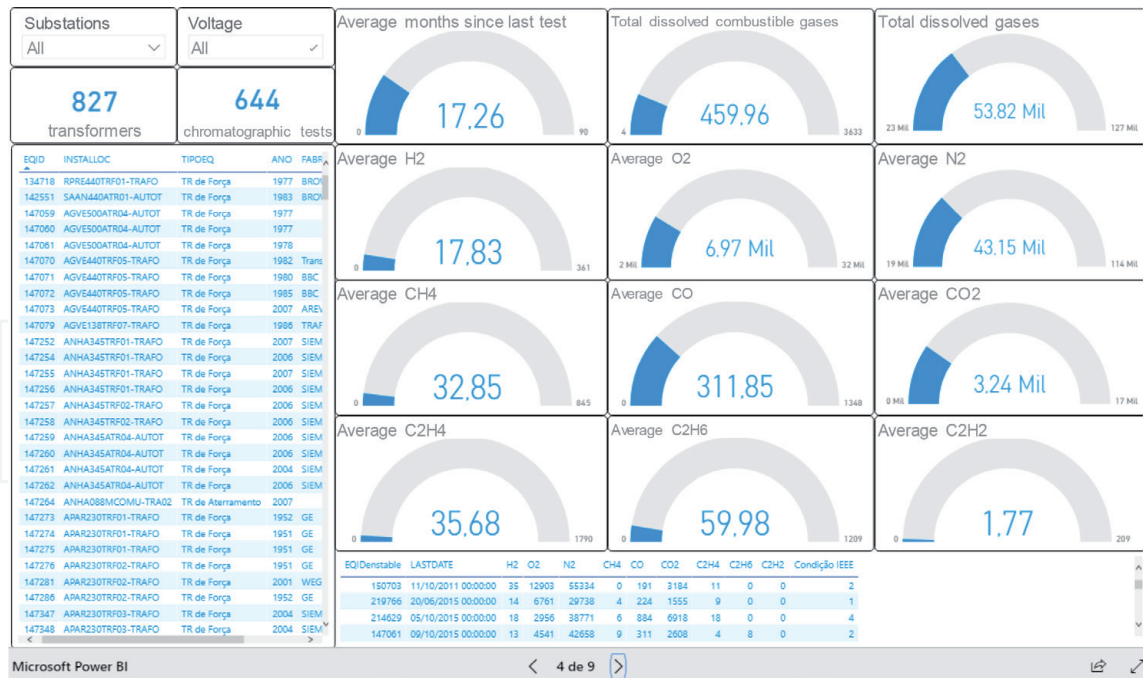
Substations
All

Voltage
All

827
transformers

644
chromatographic tests

| EQID | INSTALLOC | TIPOEQ | ANO | FABR |
|---|---|---|---|---|
| 134718 | RPRE440TRF01-TRAFO | TR de Força | 1977 | BROV |
| 142551 | SAAN440ATR01-AUTOT | TR de Força | 1983 | BROV |
| 147059 | AGVE500ATR04-AUTOT | TR de Força | 1977 | |
| 147060 | AGVE500ATR04-AUTOT | TR de Força | 1977 | |
| 147061 | AGVE500ATR04-AUTOT | TR de Força | 1978 | |
| 147070 | AGVE440TRF05-TRAFO | TR de Força | 1982 | Trans |
| 147071 | AGVE440TRF05-TRAFO | TR de Força | 1980 | BBC |
| 147072 | AGVE440TRF05-TRAFO | TR de Força | 1985 | BBC |
| 147073 | AGVE440TRF05-TRAFO | TR de Força | 2007 | AREV |
| 147079 | AGVE138TRF07-TRAFO | TR de Força | 1986 | TRAF |
| 147252 | ANHA345TRF01-TRAFO | TR de Força | 2007 | SIEM |
| 147254 | ANHA345TRF01-TRAFO | TR de Força | 2006 | SIEM |
| 147255 | ANHA345TRF01-TRAFO | TR de Força | 2007 | SIEM |
| 147256 | ANHA345TRF01-TRAFO | TR de Força | 2006 | SIEM |
| 147257 | ANHA345TRF02-TRAFO | TR de Força | 2006 | SIEM |
| 147258 | ANHA345TRF02-TRAFO | TR de Força | 2006 | SIEM |
| 147259 | ANHA345ATR04-AUTOT | TR de Força | 2006 | SIEM |
| 147260 | ANHA345ATR04-AUTOT | TR de Força | 2006 | SIEM |
| 147261 | ANHA345ATR04-AUTOT | TR de Força | 2004 | SIEM |
| 147262 | ANHA345ATR04-AUTOT | TR de Força | 2006 | SIEM |
| 147264 | ANHA088MCOMU-TRA02 | TR de Aterramento | 2007 | |
| 147273 | APAR230TRF01-TRAFO | TR de Força | 1952 | GE |
| 147274 | APAR230TRF01-TRAFO | TR de Força | 1951 | GE |
| 147275 | APAR230TRF01-TRAFO | TR de Força | 1951 | GE |
| 147276 | APAR230TRF01-TRAFO | TR de Força | 1951 | GE |
| 147281 | APAR230TRF02-TRAFO | TR de Força | 2001 | WEG |
| 147286 | APAR230TRF02-TRAFO | TR de Força | 1952 | GE |
| 147347 | APAR230TRF03-TRAFO | TR de Força | 2004 | SIEM |
| 147348 | APAR230TRF03-TRAFO | TR de Força | 2004 | SIEM |

Average months since last test
0 17,26 90

Total dissolved combustible gases
4 459,96 3633

Total dissolved gases
23 Mil 53,82 Mil 127 Mil

Average H2
0 17,83 361

Average O2
2 Mil 6,97 Mil 32 Mil

Average N2
19 Mil 43,15 Mil 114 Mil

Average CH4
0 32,85 845

Average CO
0 311,85 1348

Average CO2
0 Mil 3,24 Mil 17 Mil

Average C2H4
0 35,68 1790

Average C2H6
0 59,98 1209

Average C2H2
0 1,77 209

| EQIDenstable | LASTDATE | H2 | O2 | N2 | CH4 | CO | CO2 | C2H4 | C2H6 | C2H2 | Condição IEEE |
|---|---|---|---|---|---|---|---|---|---|---|---|
| 150703 | 11/10/2011 00:00:00 | 35 | 12903 | 55334 | 0 | 191 | 3184 | 11 | 0 | 0 | 2 |
| 219766 | 20/06/2015 00:00:00 | 14 | 6761 | 29738 | 4 | 224 | 1555 | 9 | 0 | 0 | 1 |
| 214629 | 05/10/2015 00:00:00 | 18 | 2956 | 38771 | 6 | 884 | 6918 | 18 | 0 | 0 | 4 |
| 147061 | 09/10/2015 00:00:00 | 13 | 4541 | 42658 | 9 | 311 | 2608 | 4 | 8 | 0 | 2 |

Microsoft Power BI
4 de 9